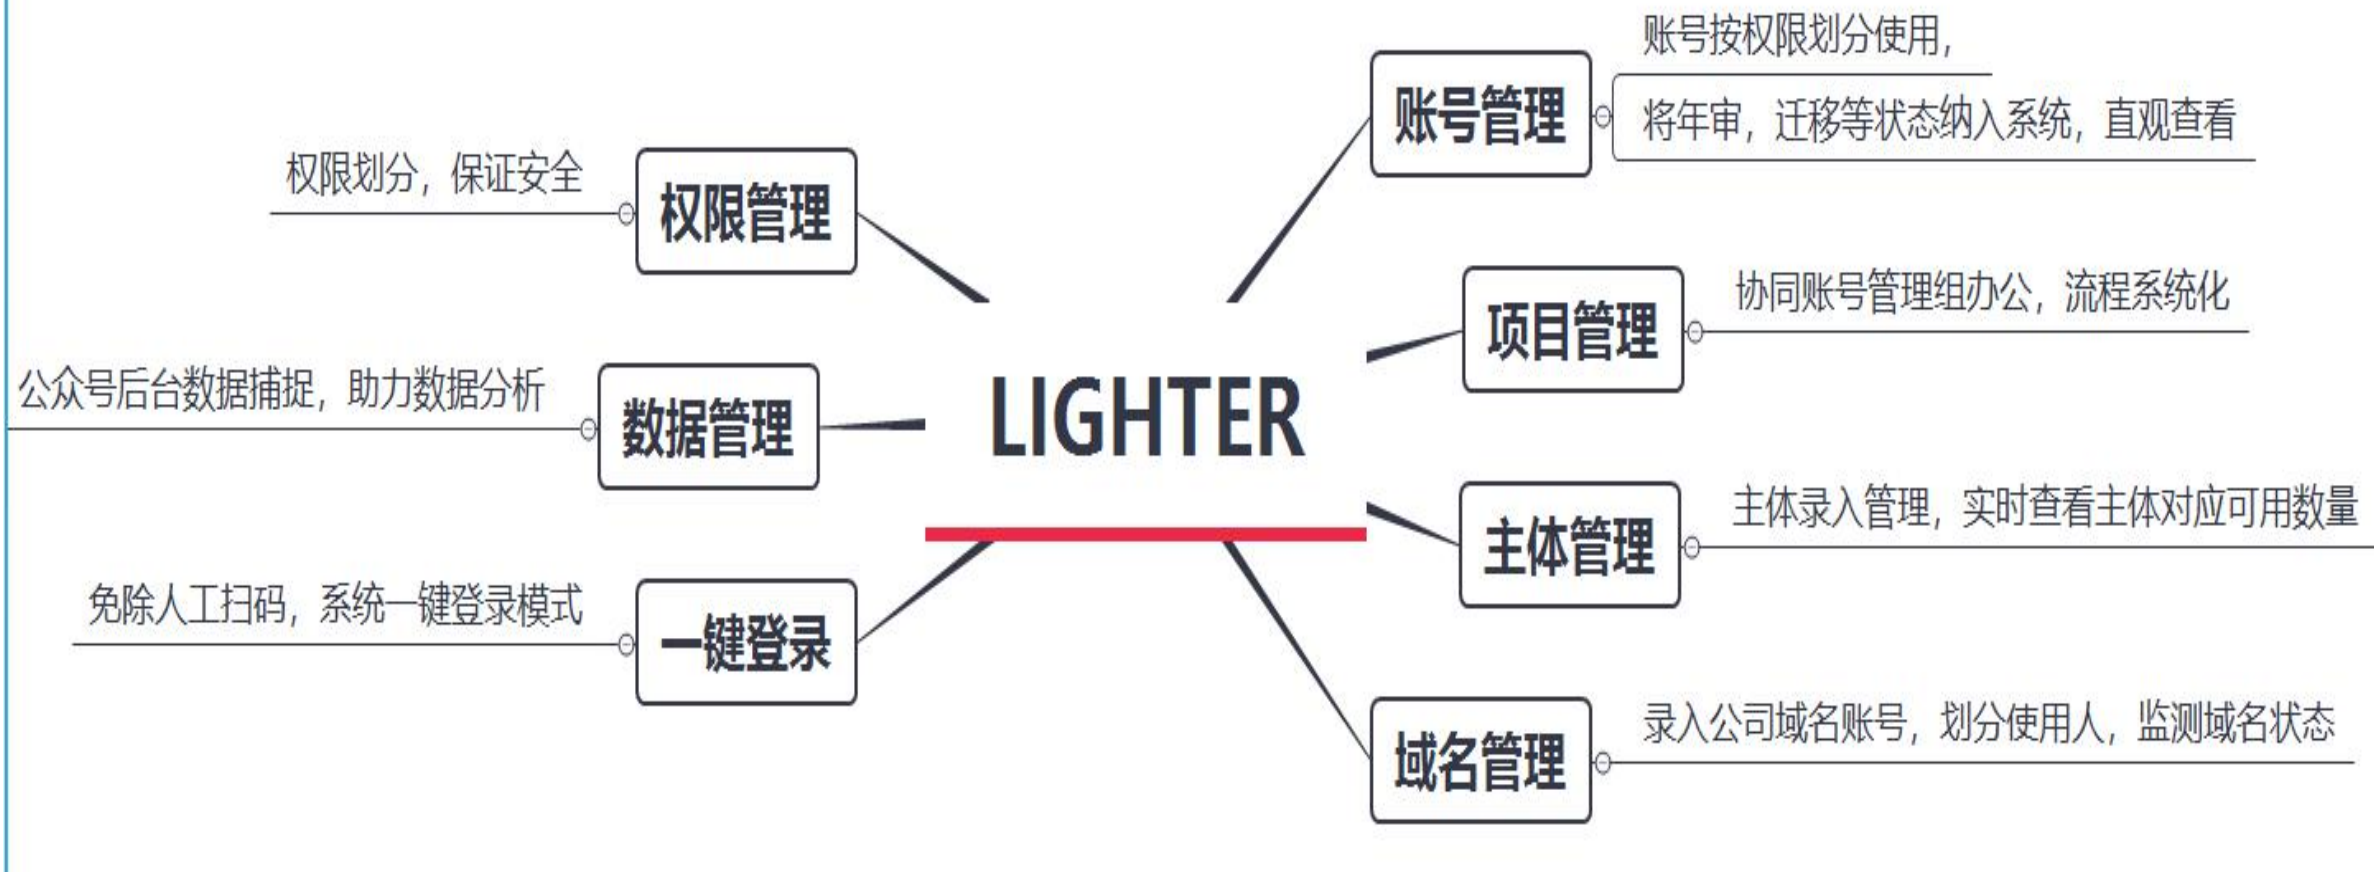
LIGHTER

权限管理
权限划分，保证安全

数据管理
公众号后台数据捕捉，助力数据分析

一键登录
免除人工扫码，系统一键登录模式

账号管理
账号按权限划分使用，
将年审，迁移等状态纳入系统，直观查看

项目管理
协同账号管理组办公，流程系统化

主体管理
主体录入管理，实时查看主体对应可用数量

域名管理
录入公司域名账号，划分使用人，监测域名状态